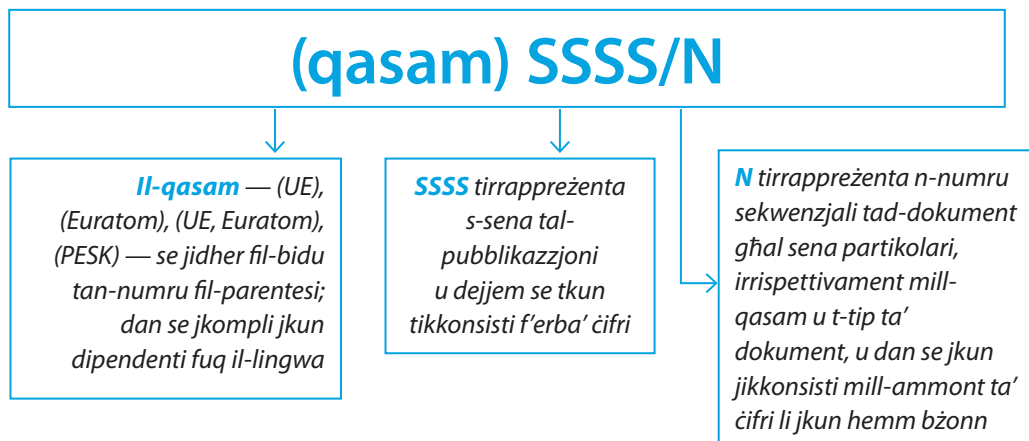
(qasam) SSSS/N

Il-qasam — (UE), (Euratom), (UE, Euratom), (PESK) — se jidher fil-bidu tan-numru fil-parentesi; dan se jkompli jkun dipendenti fuq il-lingwa

SSSS tirrappreżenta s-sena tal-pubblikazzjoni u dejjem se tkun tikkonsisti f'erba' ċifri

N tirrappreżenta n-numru sekwenzjali tad-dokument għal sena partikolari, irrispettivament mill-qasam u t-tip ta' dokument, u dan se jkun jikkonsisti mill-ammont ta' ċifri li jkun hemm bżonn